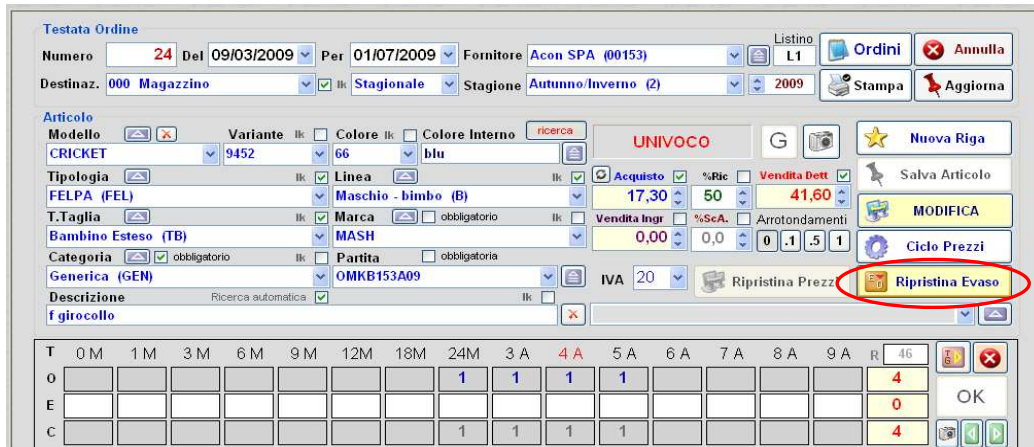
Testata Ordine
Numero 24 Del 09/03/2009 Per 01/07/2009 Fornitore Acon SPA (00153) Listino L1 Ordini Annulla
Destinaz. 000 Magazzino Ik Stagionale Stagione Autunno/Inverno (2) 2009 Stampa Aggiorna

Articolo
Modello Variante Ik Colore Ik Colore Interno ricerca
CRICKET 9452 66 blu UNIVOCO G Nuova Riga
Tipologia Ik Linea Ik Acquisto %Ric Vendita Dett Salva Articolo
FELPA (FEL) Maschio - bimbo (B) 17,30 50 41,60
T.Taglia Ik Marca obbligatorio Ik Vendita Ingr %ScA. Arrotondamenti MODIFICA
Bambino Esteso (TB) MASH 0,00 0,0 0 .1 .5 1
Categoria obbligatorio Ik Partita obbligatoria Ciclo Prezzi
Generica (GEN) OMKB153A09 IVA 20 Ripristina Prezz Ripristina Evaso
Descrizione Ricerca automatica Ik
f girocollo

| T | 0M | 1M | 3M | 6M | 9M | 12M | 18M | 24M | 3A | 4A | 5A | 6A | 7A | 8A | 9A | R 46 |
|---|---|---|---|---|---|---|---|---|---|---|---|---|---|---|---|---|
| O | | | | | | | | 1 | 1 | 1 | 1 | | | | | 4 |
| E | | | | | | | | | | | | | | | | 0 |
| C | | | | | | | | 1 | 1 | 1 | 1 | | | | | 4 |

OK